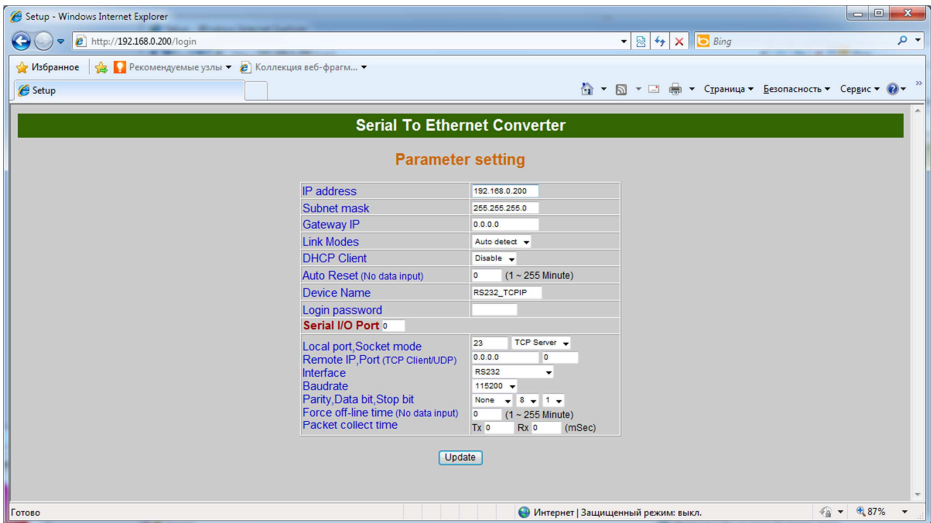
Setup - Windows Internet Explorer

http://192.168.0.200/login

Bing

Избранное | Рекомендуемые узлы ▾ Коллекция веб-фрагм... ▾

Setup

Страница ▾ Безопасность ▾ Сервис ▾

Serial To Ethernet Converter

Parameter setting

| | |
|---|---|
| IP address | 192.168.0.200 |
| Subnet mask | 255.255.255.0 |
| Gateway IP | 0.0.0.0 |
| Link Modes | Auto detect |
| DHCP Client | Disable |
| Auto Reset (No data input) | 0 (1 ~ 255 Minute) |
| Device Name | RS232_TCPIP |
| Login password | |
| Serial I/O Port 0 | |
| Local port,Socket mode | 23 TCP Server |
| Remote IP,Port (TCP Client/UDP) | 0.0.0.0 0 |
| Interface | RS232 |
| Baudrate | 115200 |
| Parity,Data bit,Stop bit | None 8 1 |
| Force off-line time (No data input) | 0 (1 ~ 255 Minute) |
| Packet collect time | Tx 0 Rx 0 (mSec) |

Update

Готово

Интернет | Защищенный режим: выкл.

87%